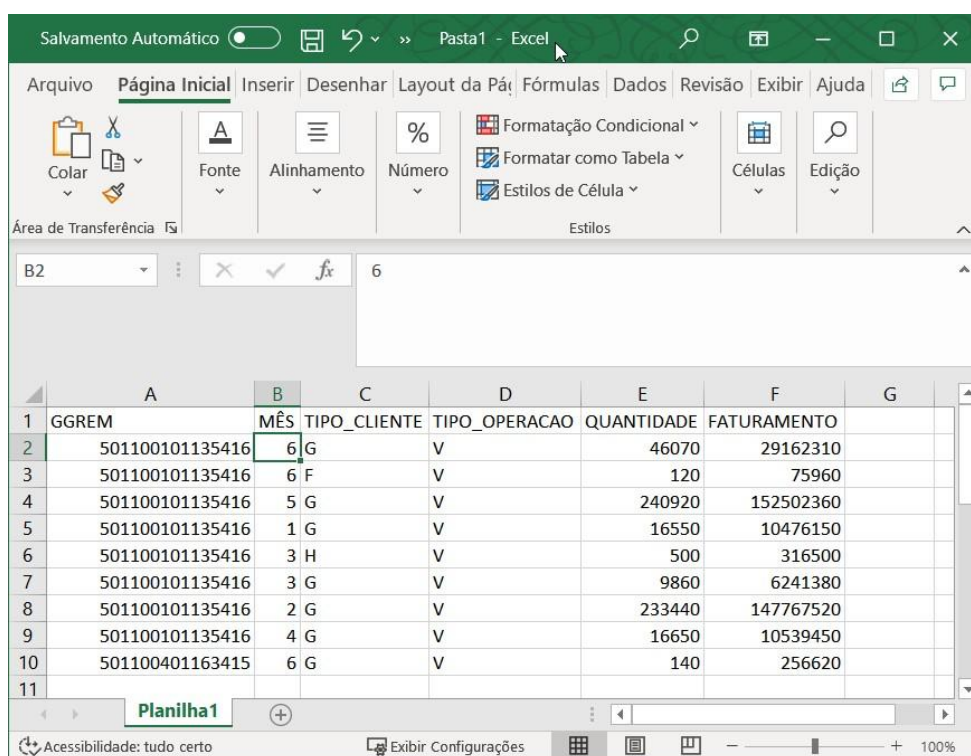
Salvamento Automático Pasta1 - Excel

Arquivo Página Inicial Inserir Desenhar Layout da Pá( Fórmulas Dados Revisão Exibir Ajuda

Colar
Fonte
Alinhamento
Número
Formatação Condicional
Formatar como Tabela
Estilos de Célula
Células
Edição
Área de Transferência
Estilos

B2 $f_x$ 6

| | A | B | C | D | E | F | G |
|---|---|---|---|---|---|---|---|
| 1 | GGREM | MÊS | TIPO_CLIENTE | TIPO_OPERACAO | QUANTIDADE | FATURAMENTO | |
| 2 | 501100101135416 | 6 | G | V | 46070 | 29162310 | |
| 3 | 501100101135416 | 6 | F | V | 120 | 75960 | |
| 4 | 501100101135416 | 5 | G | V | 240920 | 152502360 | |
| 5 | 501100101135416 | 1 | G | V | 16550 | 10476150 | |
| 6 | 501100101135416 | 3 | H | V | 500 | 316500 | |
| 7 | 501100101135416 | 3 | G | V | 9860 | 6241380 | |
| 8 | 501100101135416 | 2 | G | V | 233440 | 147767520 | |
| 9 | 501100101135416 | 4 | G | V | 16650 | 10539450 | |
| 10 | 501100401163415 | 6 | G | V | 140 | 256620 | |
| 11 | | | | | | | |

Planilha1

Acessibilidade: tudo certo Exibir Configurações 100%